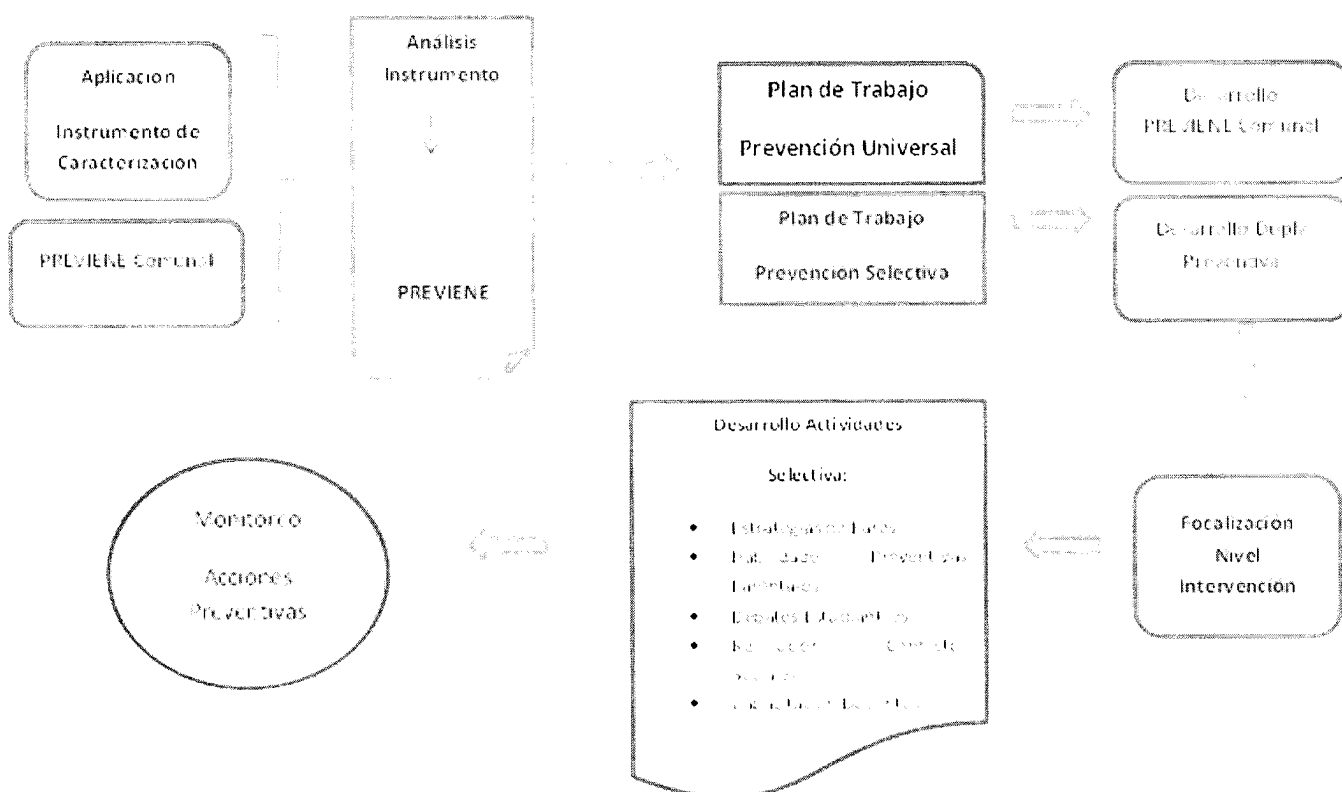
Aplicacion

Instrumento de Caracterizacion

PREVIENE Comunal

Análisis Instrumento

PREVIENE

Plan de Trabajo

Prevención Universal

Plan de Trabajo

Prevencion Selectiva

Desarrollo PREVIENE Comunal

Desarrollo Dupla Preventiva

Desarrollo Actividades

Selectiva:

- Estrategias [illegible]
- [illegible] Preventivas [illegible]
- Debates Estudiantiles
- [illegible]
- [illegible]

Focalización Nivel Intervencion

Monitoreo

Acciones Preventivas